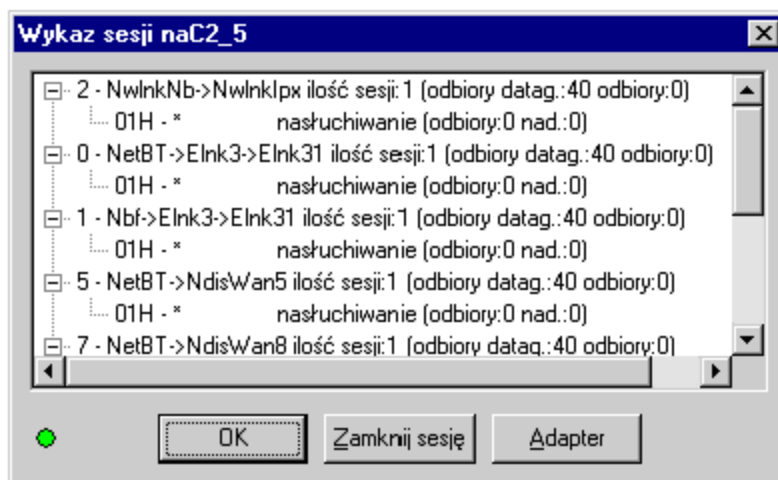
Wykaz sesji naC2_5

2 - NwlnkNb->NwlnkIpx ilość sesji:1 (odbiory datag.:40 odbiory:0)
01H - * nasłuchiwanie (odbiory:0 nad.:0)
0 - NetBT->Elnk3->Elnk31 ilość sesji:1 (odbiory datag.:40 odbiory:0)
01H - * nasłuchiwanie (odbiory:0 nad.:0)
1 - Nbf->Elnk3->Elnk31 ilość sesji:1 (odbiory datag.:40 odbiory:0)
01H - * nasłuchiwanie (odbiory:0 nad.:0)
5 - NetBT->NdisWan5 ilość sesji:1 (odbiory datag.:40 odbiory:0)
01H - * nasłuchiwanie (odbiory:0 nad.:0)
7 - NetBT->NdisWan8 ilość sesji:1 (odbiory datag.:40 odbiory:0)

OK
Zamknij sesję
Adapter